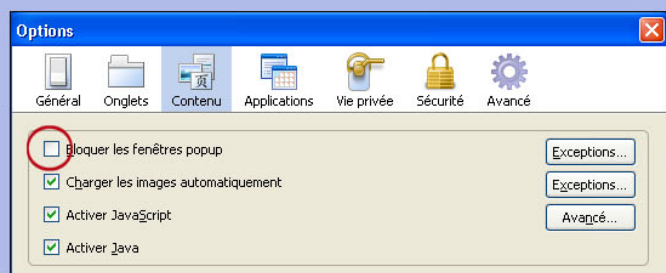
Options

Général Onglets Contenu Applications Vie privée Sécurité Avancé

Bloquer les fenêtres popup
Exceptions...

Charger les images automatiquement
Exceptions...

Activer JavaScript
Avancé...

Activer Java